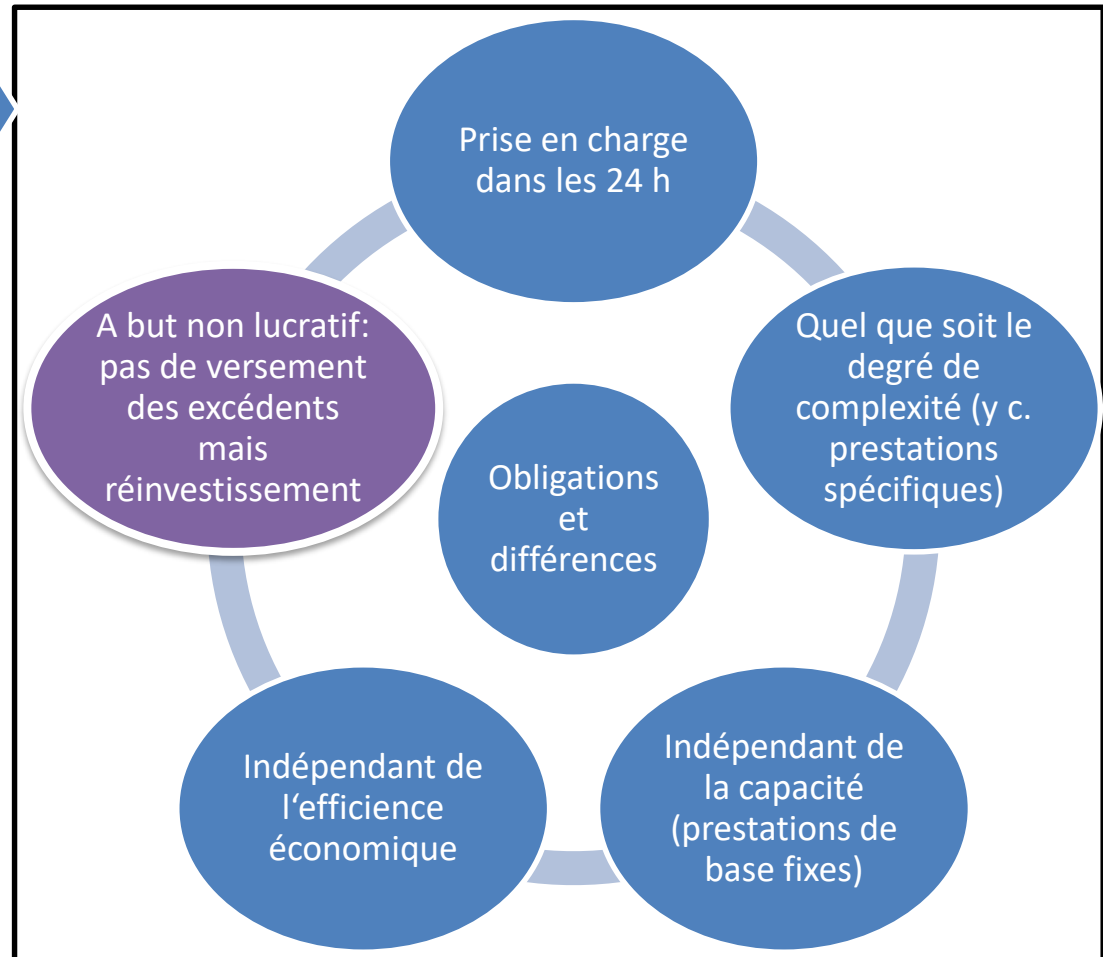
Prise en charge dans les 24 h

Quel que soit le degré de complexité (y c. prestations spécifiques)

Indépendant de la capacité (prestations de base fixes)

Indépendant de l‘efficience économique

A but non lucratif: pas de versement des excédents mais réinvestissement

Obligations et différences